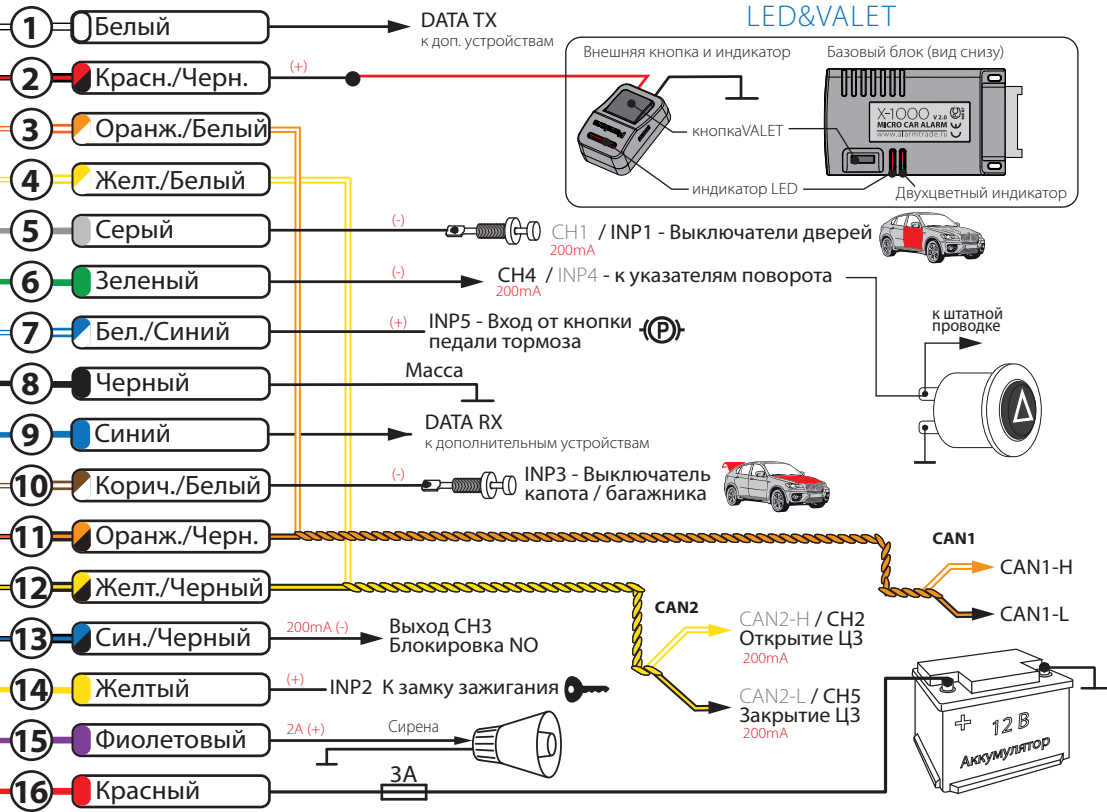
1 Белый
DATA TX
к доп. устройствам

LED&VALET
Внешняя кнопка и индикатор
Базовый блок (вид снизу)
2 Красн./Черн.
(+)
X-1000 V 2.0
MICRO CAR ALARM
www.alarmtrade.ru
кнопкаVALET
3 Оранж./Белый
4 Желт./Белый
индикатор LED
Двухцветный индикатор
5 Серый
(-)
CH1 / INP1 - Выключатели дверей
200mA
6 Зеленый
(-)
CH4 / INP4 - к указателям поворота
200mA
к штатной проводке
7 Бел./Синий
(+)
INP5 - Вход от кнопки педали тормоза
8 Черный
Масса
9 Синий
DATA RX
к дополнительным устройствам
10 Корич./Белый
(-)
INP3 - Выключатель капота / багажника
11 Оранж./Черн.
CAN1
CAN1-H
12 Желт./Черный
CAN1-L
CAN2
13 Син./Черный
200mA (-)
Выход CH3
Блокировка NO
CAN2-H / CH2
Открытие ЦЗ
200mA
14 Желтый
(+)
INP2 К замку зажигания
CAN2-L / CH5
Закрытие ЦЗ
200mA
+ 12 В
Аккумулятор
15 Фиолетовый
2A (+)
Сирена
16 Красный
3A